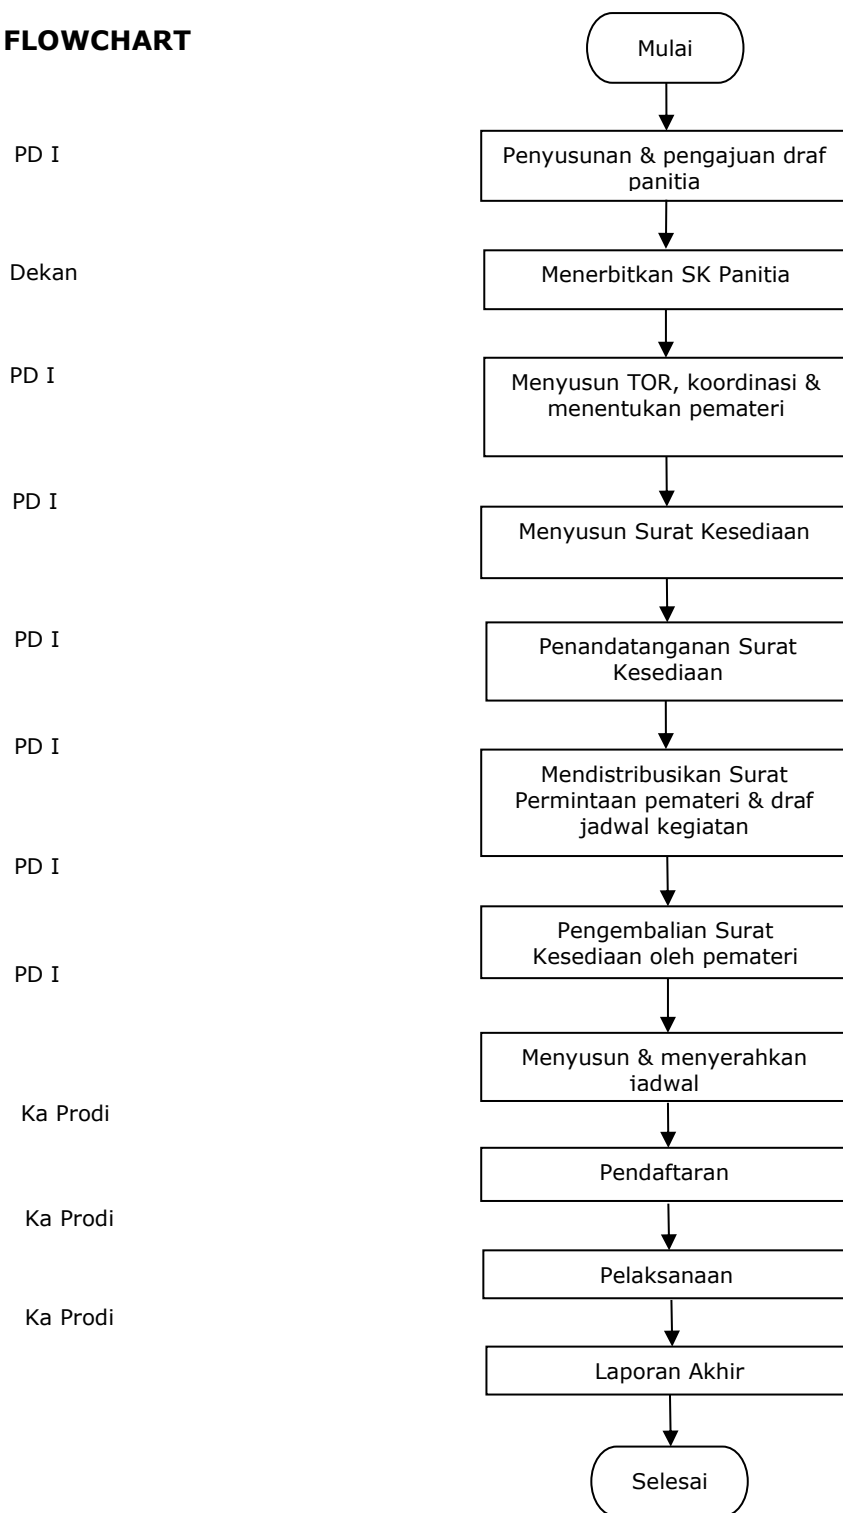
FLOWCHART

Mulai

PD I

Penyusunan & pengajuan draf panitia

Dekan

Menerbitkan SK Panitia

PD I

Menyusun TOR, koordinasi & menentukan pemateri

PD I

Menyusun Surat Kesediaan

PD I

Penandatanganan Surat Kesediaan

PD I

Mendistribusikan Surat Permintaan pemateri & draf jadwal kegiatan

PD I

Pengembalian Surat Kesediaan oleh pemateri

PD I

Menyusun & menyerahkan iadwal

Ka Prodi

Pendaftaran

Ka Prodi

Pelaksanaan

Ka Prodi

Laporan Akhir

Selesai